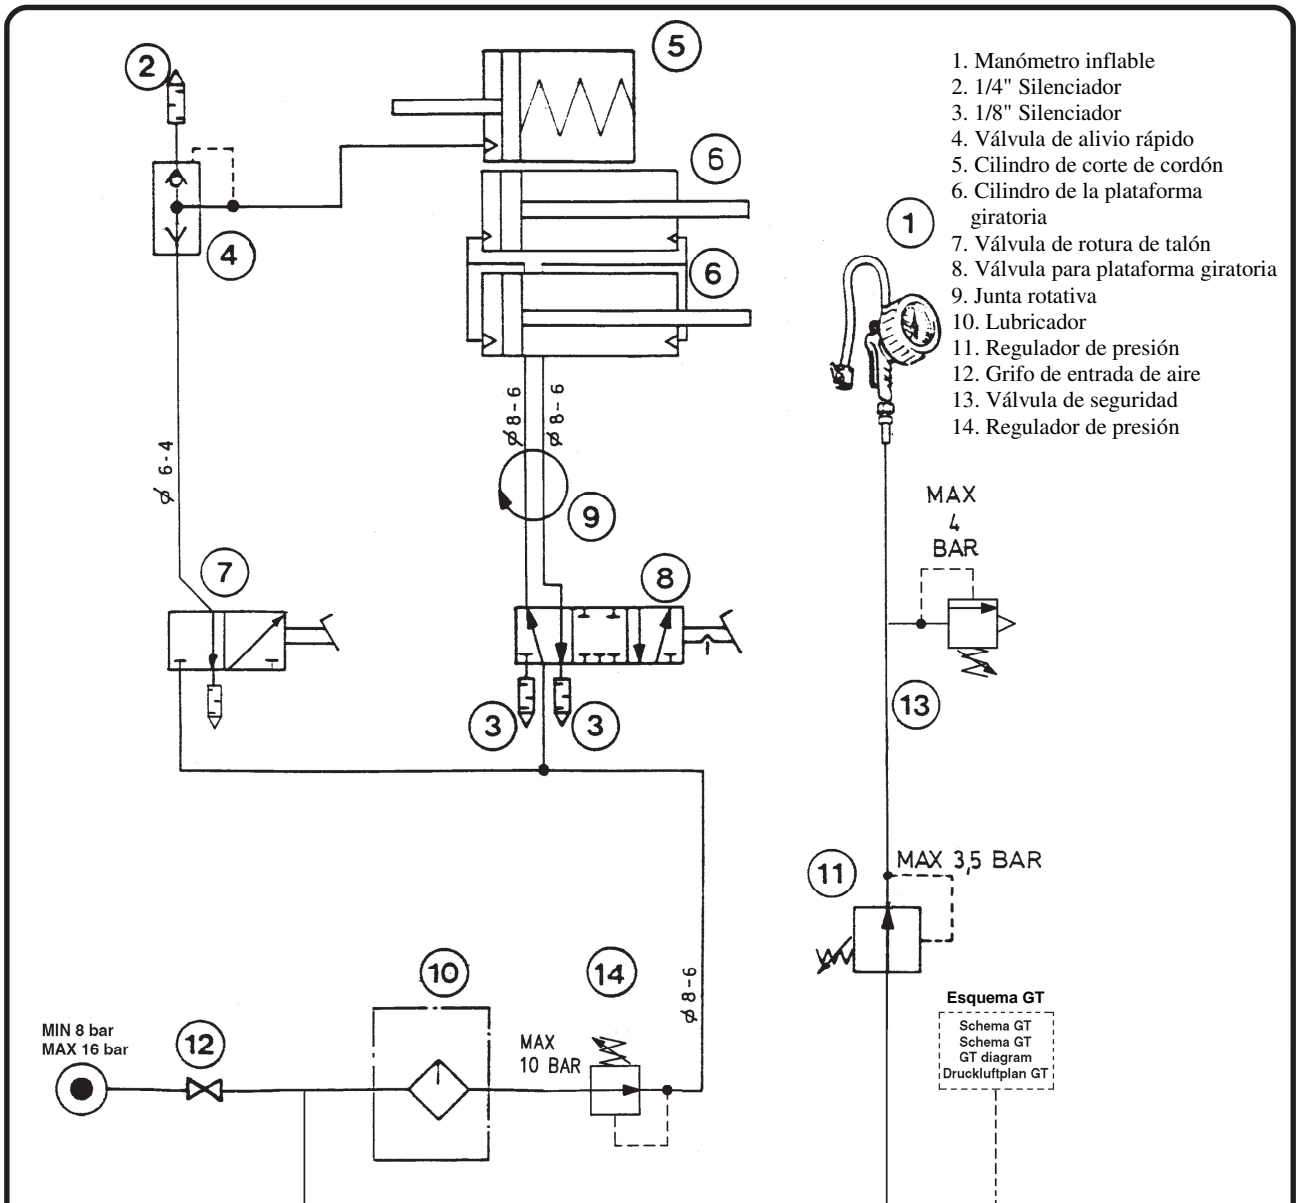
1. Manómetro inflable
2. 1/4" Silenciador
3. 1/8" Silenciador
4. Válvula de alivio rápido
5. Cilindro de corte de cordón
6. Cilindro de la plataforma giratoria
7. Válvula de rotura de talón
8. Válvula para plataforma giratoria
9. Junta rotativa
10. Lubricador
11. Regulador de presión
12. Grifo de entrada de aire
13. Válvula de seguridad
14. Regulador de presión

2
5
6
6
4
1
$\phi$ 6-4
$\phi$ 8-6
$\phi$ 8-6
9
MAX 4 BAR
7
8
3
3
13
MAX 3,5 BAR
11
10
14
$\phi$ 8-6
MAX 10 BAR
MIN 8 bar
MAX 16 bar
12
Esquema GT
Schema GT
Schema GT
GT diagram
Druckluftplan GT